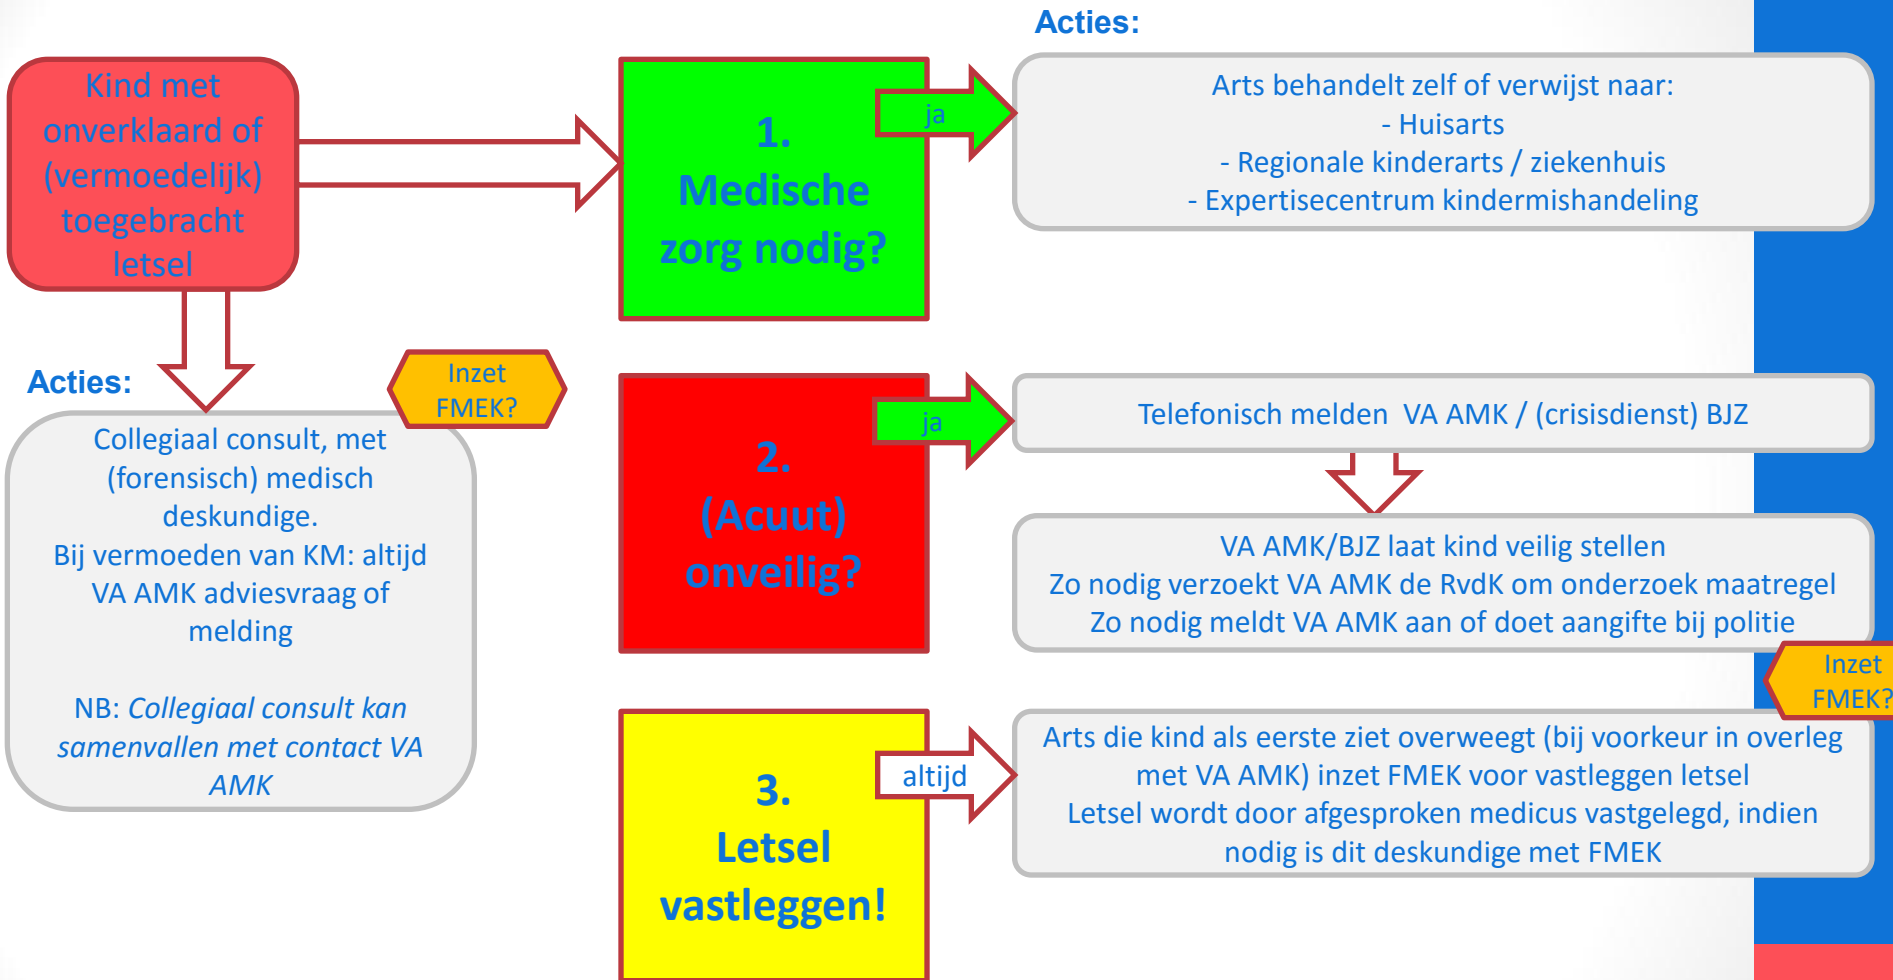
Kind met onverklaard of (vermoedelijk) toegebracht letsel

Acties:

Inzet FMEK?

Collegiaal consult, met (forensisch) medisch deskundige.
Bij vermoeden van KM: altijd VA AMK adviesvraag of melding

NB: *Collegiaal consult kan samenvallen met contact VA AMK*

1. Medische zorg nodig?

ja

Acties:

Arts behandelt zelf of verwijst naar:
- Huisarts
- Regionale kinderarts / ziekenhuis
- Expertisecentrum kindermishandeling

2. (Acuut) onveilig?

ja

Telefonisch melden VA AMK / (crisisdienst) BJZ

VA AMK/BJZ laat kind veilig stellen
Zo nodig verzoekt VA AMK de RvdK om onderzoek maatregel
Zo nodig meldt VA AMK aan of doet aangifte bij politie

Inzet FMEK?

3. Letsel vastleggen!

altijd

Arts die kind als eerste ziet overweegt (bij voorkeur in overleg met VA AMK) inzet FMEK voor vastleggen letsel
Letsel wordt door afgesproken medicus vastgelegd, indien nodig is dit deskundige met FMEK